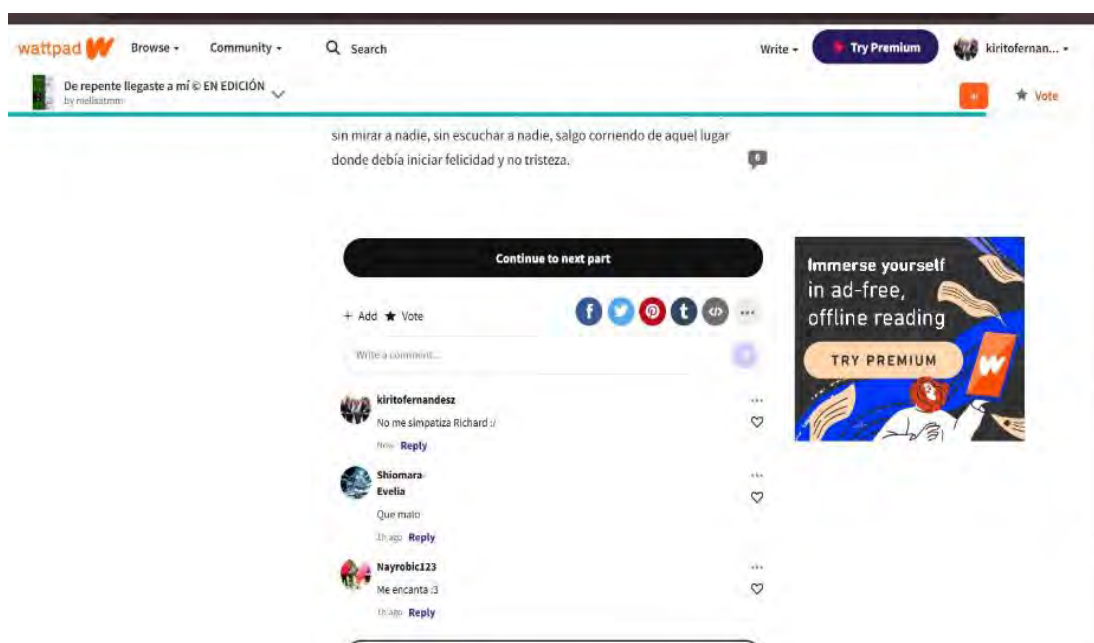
wattpad
Browse
Community
Search
Write
Try Premium
kiritofernan...

De repente llegaste a mí © EN EDICIÓN
by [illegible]

Vote

sin mirar a nadie, sin escuchar a nadie, salgo corriendo de aquel lugar donde debía iniciar felicidad y no tristeza.

6

Continue to next part

+ Add ★ Vote

Write a comment...

kiritofernandesz
No me simpatiza Richard :/
Now Reply

Shiomara Evelia
Que malo
1h ago Reply

Nayrobic123
Me encanta :3
1h ago Reply

Immerse yourself in ad-free, offline reading
TRY PREMIUM